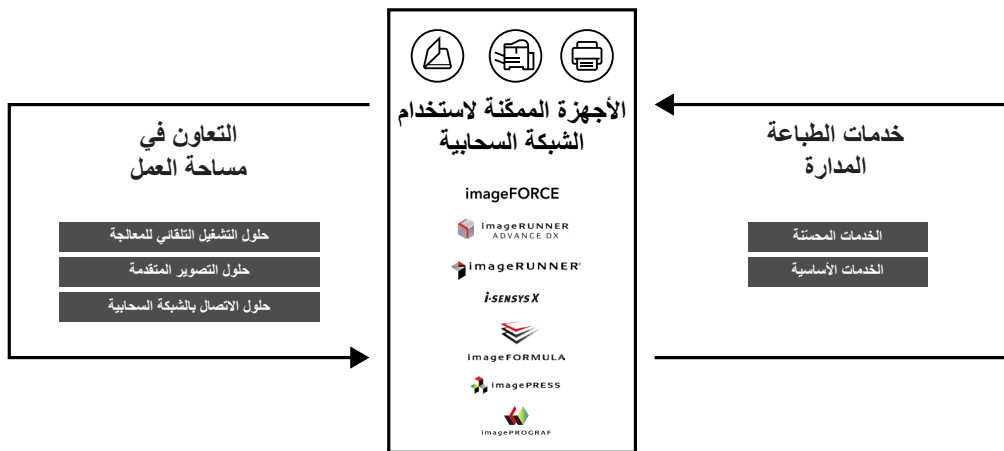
التعاون في مساحة العمل

حلول التشغيل التلقائي للمعالجة

حلول التصوير المتقدمة

حلول الاتصال بالشبكة السحابية

الأجهزة الممكّنة لاستخدام الشبكة السحابية

imageFORCE

imageRUNNER ADVANCE DX

imageRUNNER

i-SENSYS X

imageFORMULA

imagePRESS

imagePROGRAF

خدمات الطباعة المدارة

الخدمات المحسّنة

الخدمات الأساسية